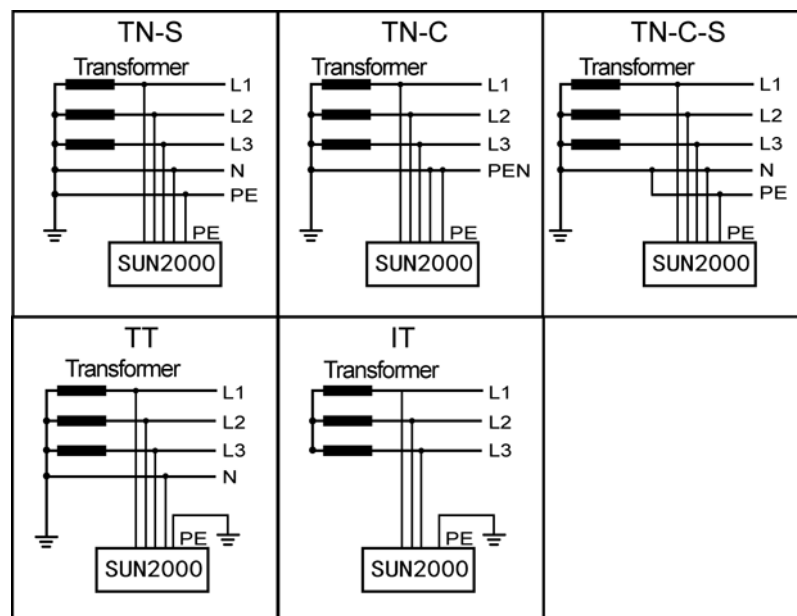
| TN-S | TN-C | TN-C-S |
|---|---|---|
| Transformer L1 L2 L3 N PE PE SUN2000 | Transformer L1 L2 L3 PEN PE SUN2000 | Transformer L1 L2 L3 N PE PE SUN2000 |
| **TT** | **IT** | |
| Transformer L1 L2 L3 N PE SUN2000 | Transformer L1 L2 L3 PE SUN2000 | |